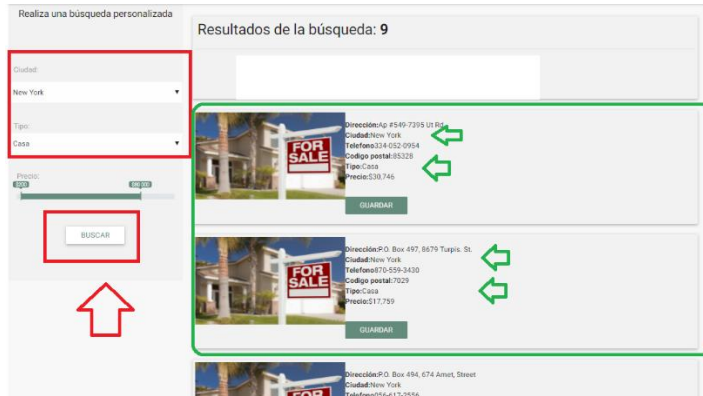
Realiza una búsqueda personalizada

Ciudad:
New York

Tipo:
Casa

Precio:
$200
$80.000

BUSCAR

Resultados de la búsqueda: 9

FOR SALE

Dirección:Ap #549-7395 Ut Rd.
Ciudad:New York
Telefono334-052-0954
Codigo postal:85328
Tipo:Casa
Precio:$30,746

GUARDAR

FOR SALE

Dirección:P.O. Box 497, 8679 Turpis. St.
Ciudad:New York
Telefono870-559-3430
Codigo postal:7029
Tipo:Casa
Precio:$17,759

GUARDAR

Dirección:P.O. Box 494, 674 Amet, Street
Ciudad:New York
Telefono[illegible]